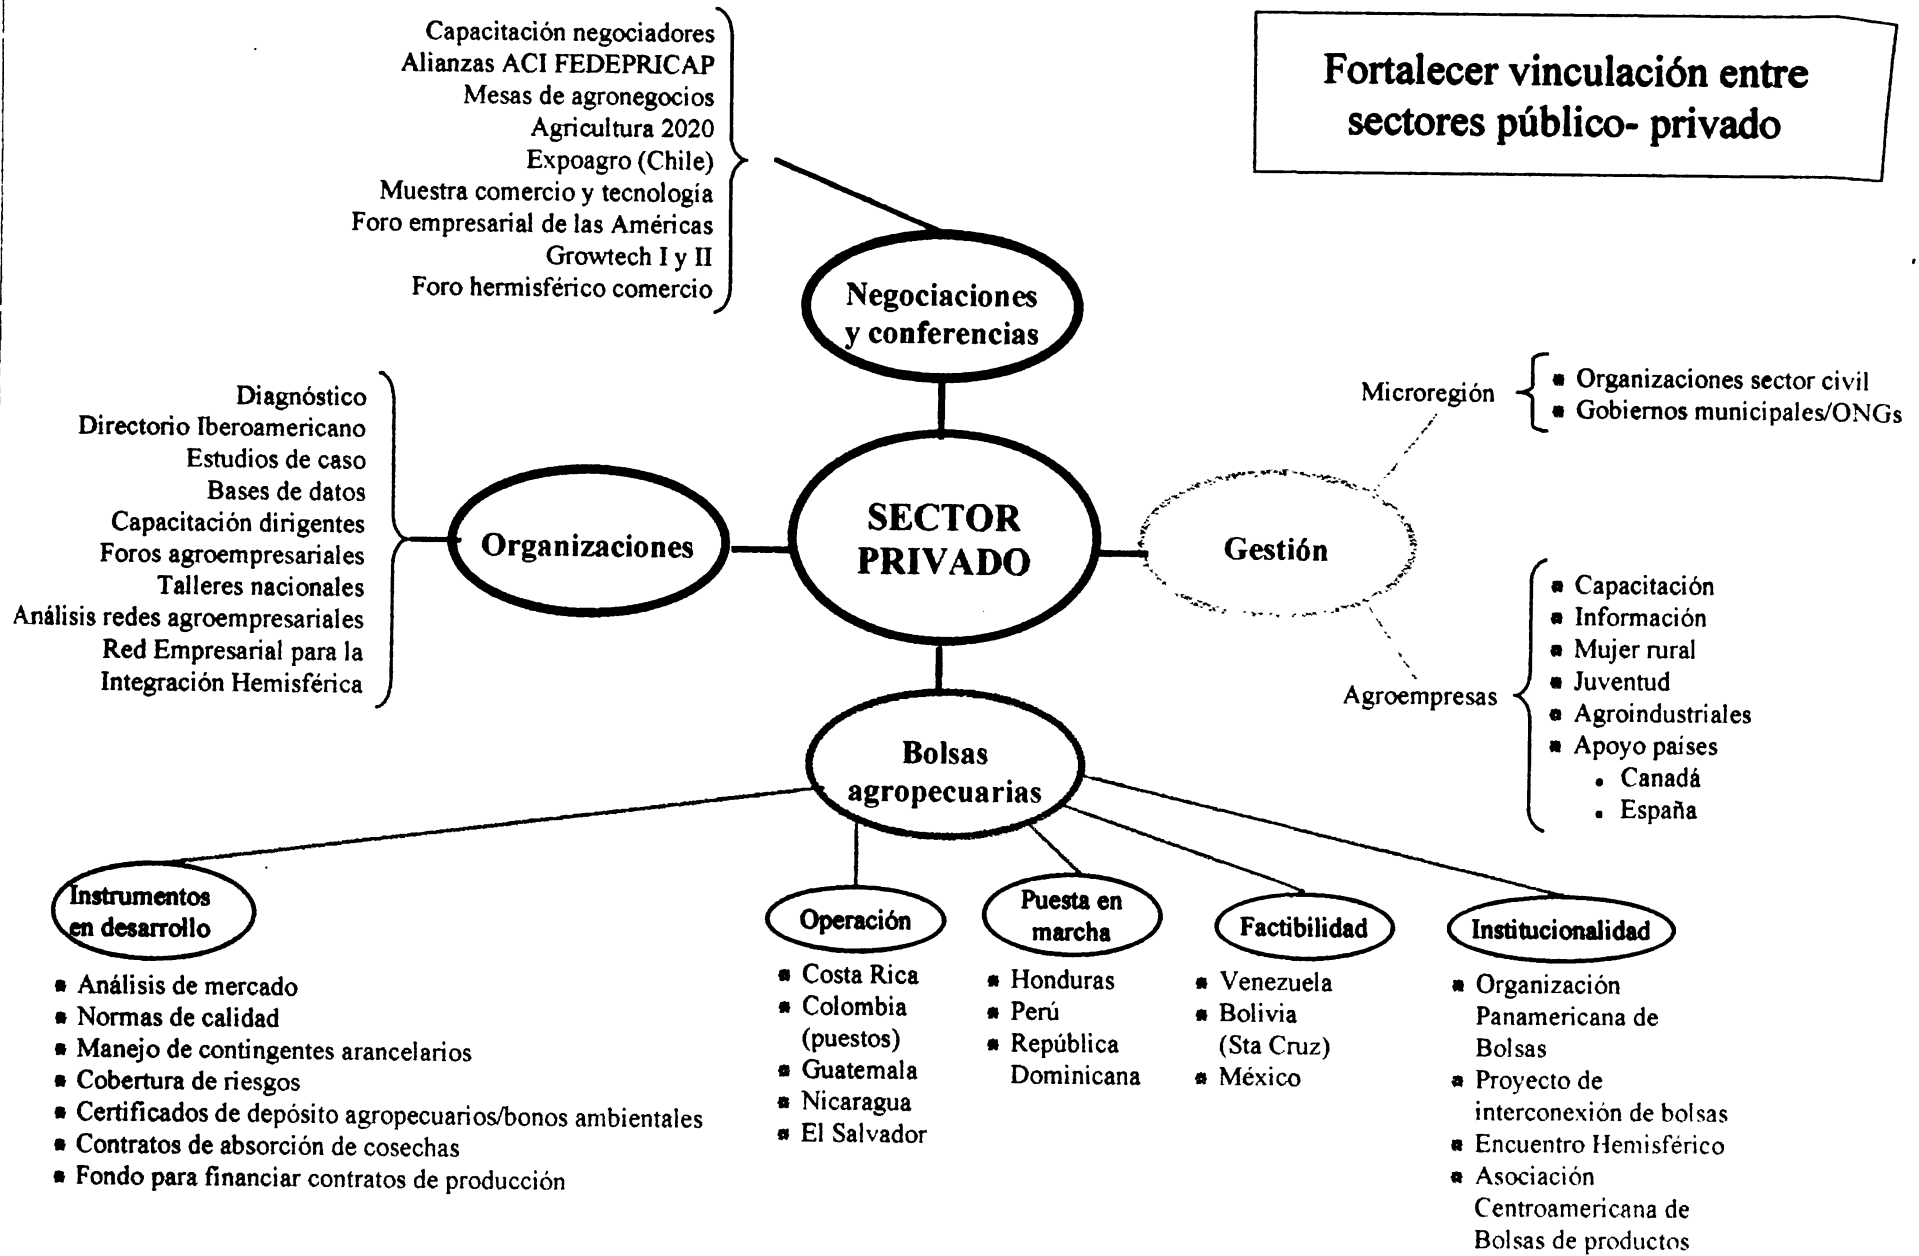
Fortalecer vinculación entre sectores público- privado

Capacitación negociadores
Alianzas ACI FEDEPRICAP
Mesas de agronegocios
Agricultura 2020
Expoagro (Chile)
Muestra comercio y tecnología
Foro empresarial de las Américas
Growtech I y II
Foro hermisférico comercio

Negociaciones y conferencias

Diagnóstico
Directorio Iberoamericano
Estudios de caso
Bases de datos
Capacitación dirigentes
Foros agroempresariales
Talleres nacionales
Análisis redes agroempresariales
Red Empresarial para la Integración Hemisférica

Organizaciones

SECTOR PRIVADO

Gestión

Microregión
- Organizaciones sector civil
- Gobiernos municipales/ONGs

Agroempresas
- Capacitación
- Información
- Mujer rural
- Juventud
- Agroindustriales
- Apoyo paises
  - Canadá
  - España

Bolsas agropecuarias

Instrumentos en desarrollo
- Análisis de mercado
- Normas de calidad
- Manejo de contingentes arancelarios
- Cobertura de riesgos
- Certificados de depósito agropecuarios/bonos ambientales
- Contratos de absorción de cosechas
- Fondo para financiar contratos de producción

Operación
- Costa Rica
- Colombia (puestos)
- Guatemala
- Nicaragua
- El Salvador

Puesta en marcha
- Honduras
- Perú
- República Dominicana

Factibilidad
- Venezuela
- Bolivia (Sta Cruz)
- México

Institucionalidad
- Organización Panamericana de Bolsas
- Proyecto de interconexión de bolsas
- Encuentro Hemisférico
- Asociación Centroamericana de Bolsas de productos